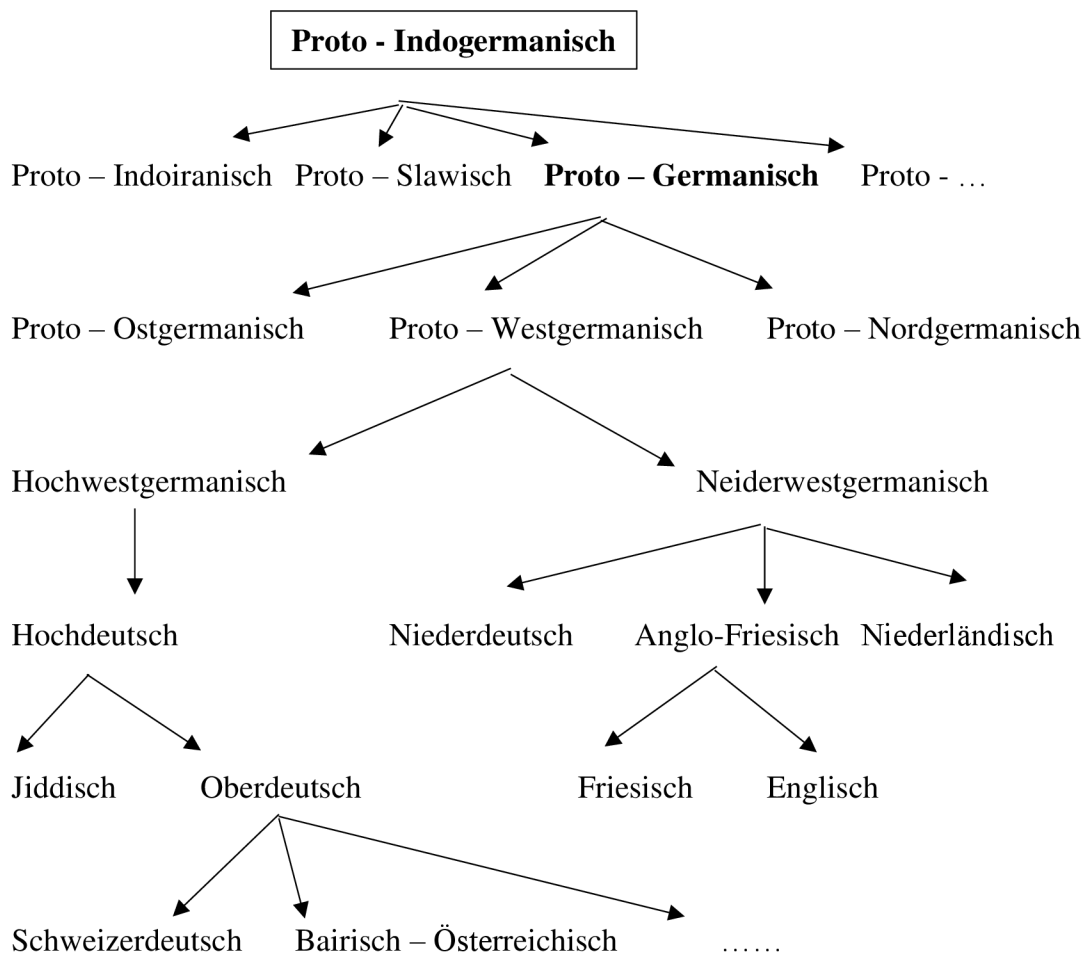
Proto - Indogermanisch

Proto – Indoiranisch Proto – Slawisch Proto – Germanisch Proto - …

Proto – Ostgermanisch Proto – Westgermanisch Proto – Nordgermanisch

Hochwestgermanisch Neiderwestgermanisch

Hochdeutsch Niederdeutsch Anglo-Friesisch Niederländisch

Jiddisch Oberdeutsch Friesisch Englisch

Schweizerdeutsch Bairisch – Österreichisch ……